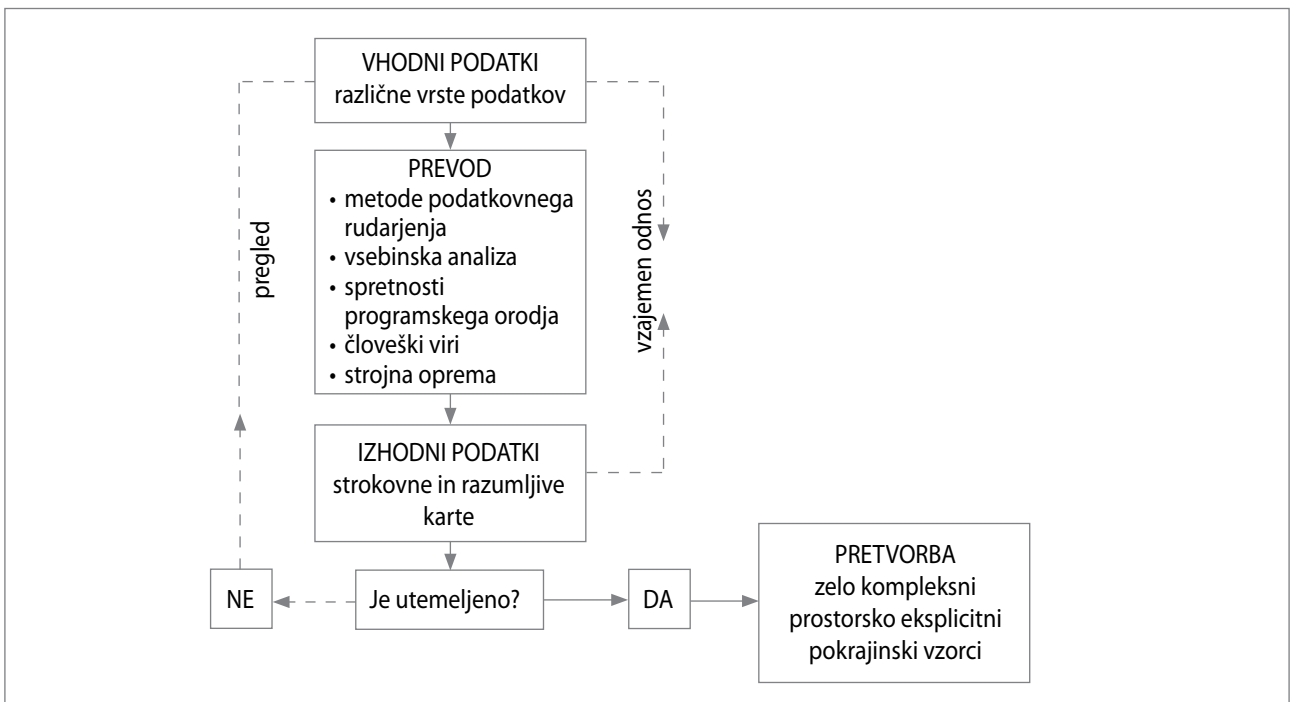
VHODNI PODATKI
različne vrste podatkov

PREVOD
• metode podatkovnega rudarjenja
• vsebinska analiza
• spretnosti programskega orodja
• človeški viri
• strojna oprema

pregled

vzajemen odnos

IZHODNI PODATKI
strokovne in razumljive karte

NE

Je utemeljeno?

DA

PRETVORBA
zelo kompleksni prostorsko eksplicitni pokrajinski vzorci